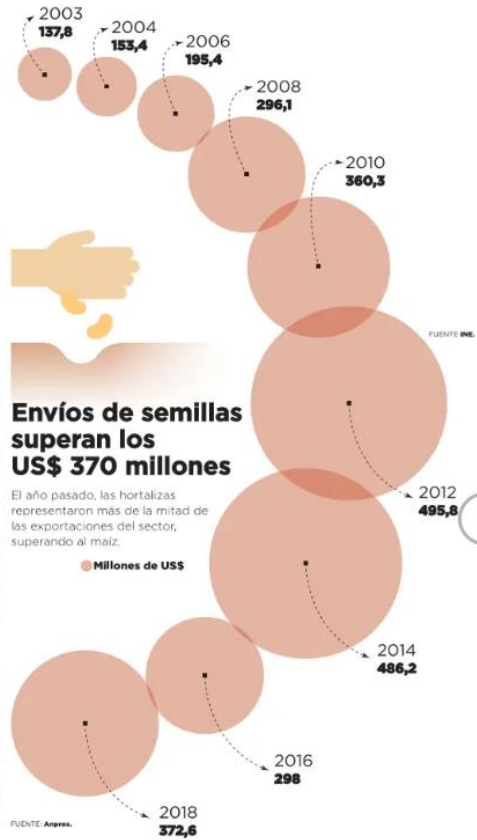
2003
137,8

2004
153,4

2006
195,4

2008
296,1

2010
360,3

FUENTE INE.

Envíos de semillas superan los US$ 370 millones

El año pasado, las hortalizas representaron más de la mitad de las exportaciones del sector, superando al maíz.

Millones de US$

2012
495,8

2014
486,2

2016
298

2018
372,6

FUENTE: Anpros.